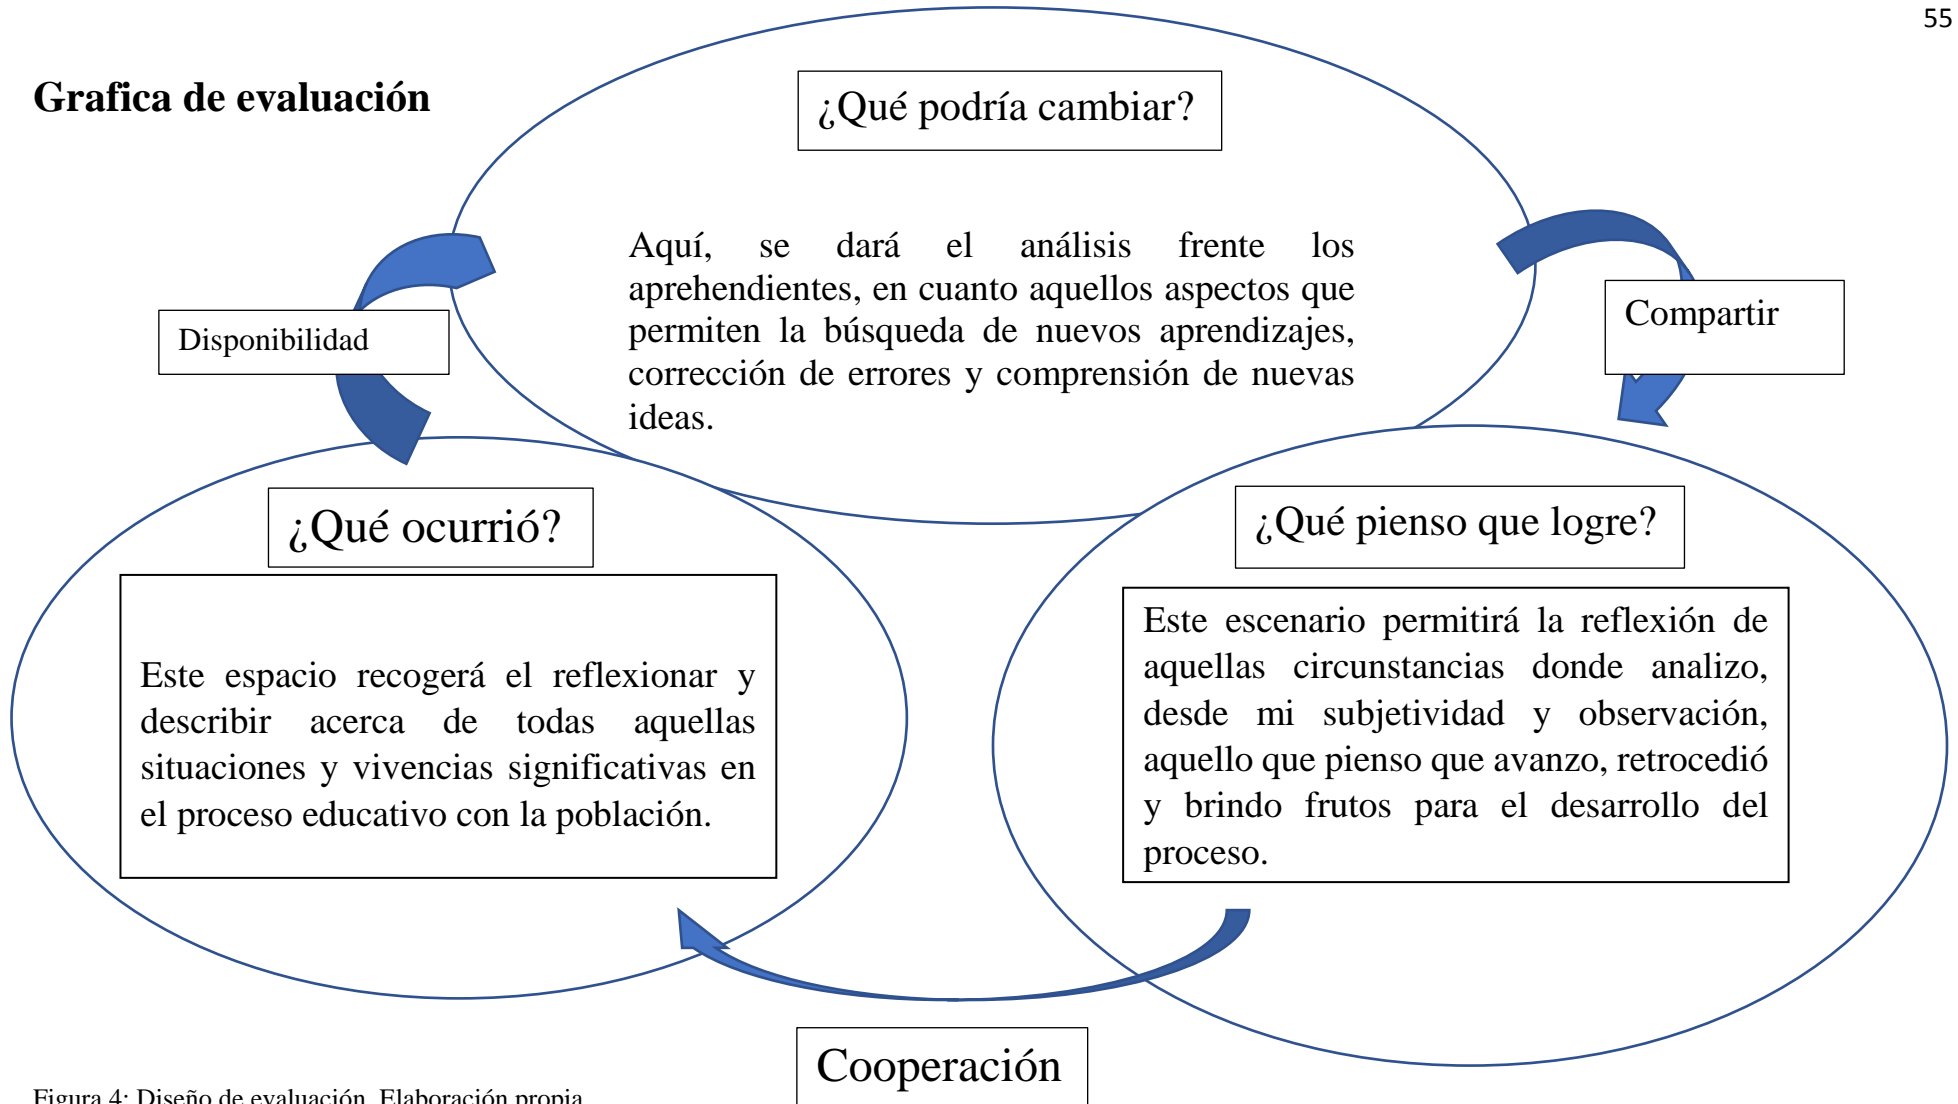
55

Grafica de evaluación

¿Qué podría cambiar?

Aquí, se dará el análisis frente los aprehendientes, en cuanto aquellos aspectos que permiten la búsqueda de nuevos aprendizajes, corrección de errores y comprensión de nuevas ideas.

Disponibilidad

Compartir

¿Qué ocurrió?

Este espacio recogerá el reflexionar y describir acerca de todas aquellas situaciones y vivencias significativas en el proceso educativo con la población.

¿Qué pienso que logre?

Este escenario permitirá la reflexión de aquellas circunstancias donde analizo, desde mi subjetividad y observación, aquello que pienso que avanzo, retrocedió y brindo frutos para el desarrollo del proceso.

Cooperación

Figura 4: Diseño de evaluación. Elaboración propia